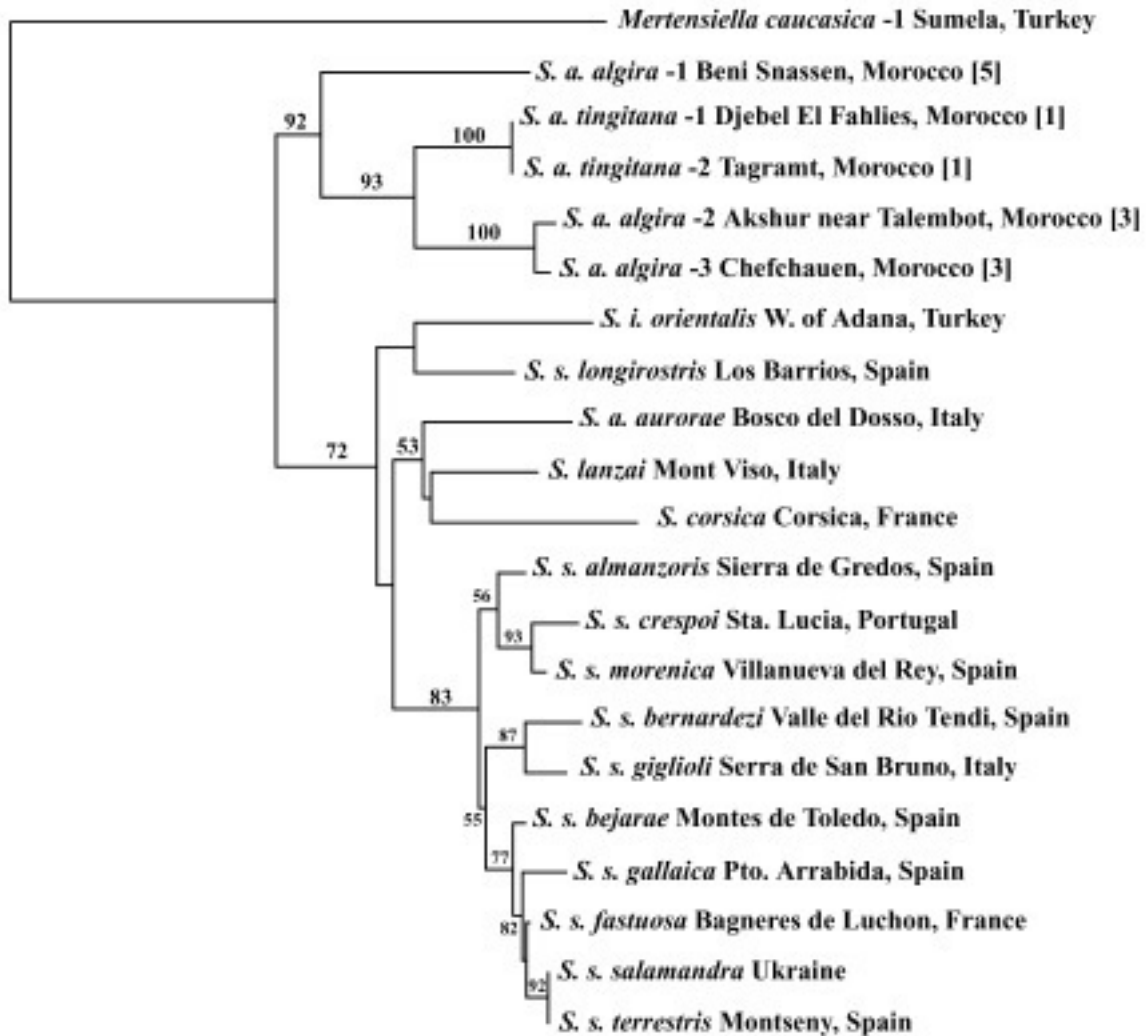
Mertensiella caucasica -1 Sumela, Turkey

92

S. a. algira -1 Beni Snassen, Morocco [5]

100

S. a. tingitana -1 Djebel El Fahlies, Morocco [1]

93

S. a. tingitana -2 Tagramt, Morocco [1]

100

S. a. algira -2 Akshur near Talembot, Morocco [3]

S. a. algira -3 Chefchauen, Morocco [3]

S. i. orientalis W. of Adana, Turkey

S. s. longirostris Los Barrios, Spain

72

53

S. a. aurorae Bosco del Dosso, Italy

S. lanzai Mont Viso, Italy

S. corsica Corsica, France

56

S. s. almanzoris Sierra de Gredos, Spain

93

S. s. crespoi Sta. Lucia, Portugal

S. s. morenica Villanueva del Rey, Spain

83

87

S. s. bernardezi Valle del Rio Tendi, Spain

S. s. giglioli Serra de San Bruno, Italy

55

S. s. bejarae Montes de Toledo, Spain

77

S. s. gallaica Pto. Arrabida, Spain

82

S. s. fastuosa Bagneres de Luchon, France

92

S. s. salamandra Ukraine

S. s. terrestris Montseny, Spain